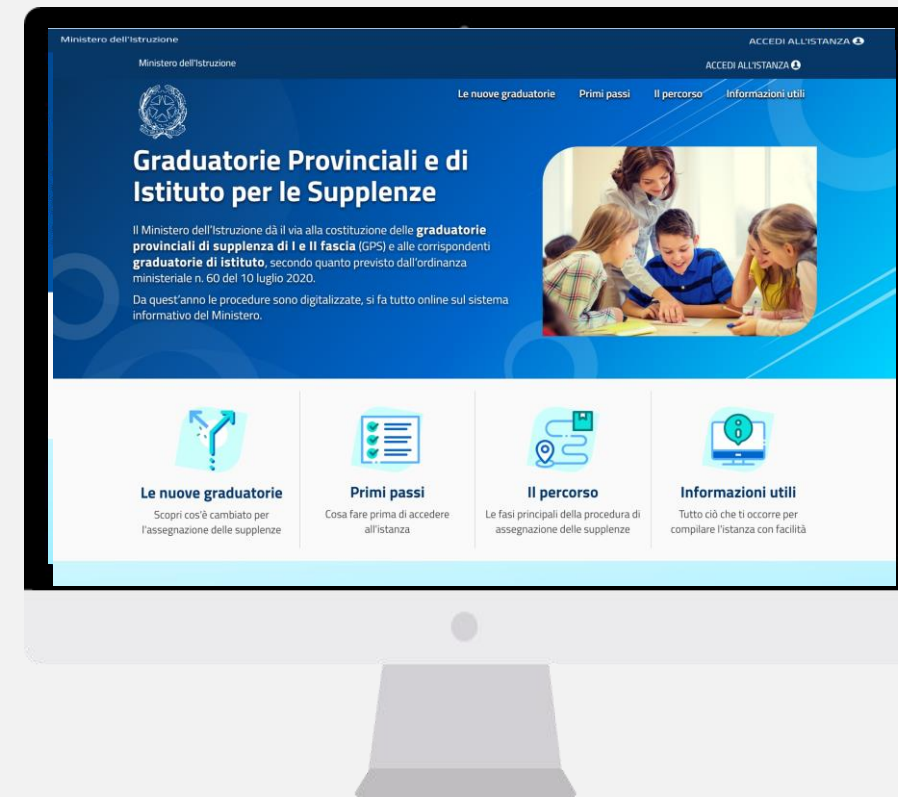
Ministero dell'Istruzione

ACCEDI ALL'ISTANZA

Ministero dell'Istruzione

ACCEDI ALL'ISTANZA

Le nuove graduatorie Primi passi Il percorso Informazioni utili

Graduatorie Provinciali e di Istituto per le Supplenze

Il Ministero dell'Istruzione dà il via alla costituzione delle graduatorie provinciali di supplenza di I e II fascia (GPS) e alle corrispondenti graduatorie di istituto, secondo quanto previsto dall'ordinanza ministeriale n. 60 del 10 luglio 2020.

Da quest'anno le procedure sono digitalizzate, si fa tutto online sul sistema informativo del Ministero.

Le nuove graduatorie

Scopri cos'è cambiato per l'assegnazione delle supplenze

Primi passi

Cosa fare prima di accedere all'istanza

Il percorso

Le fasi principali della procedura di assegnazione delle supplenze

Informazioni utili

Tutto ciò che ti occorre per compilare l'istanza con facilità